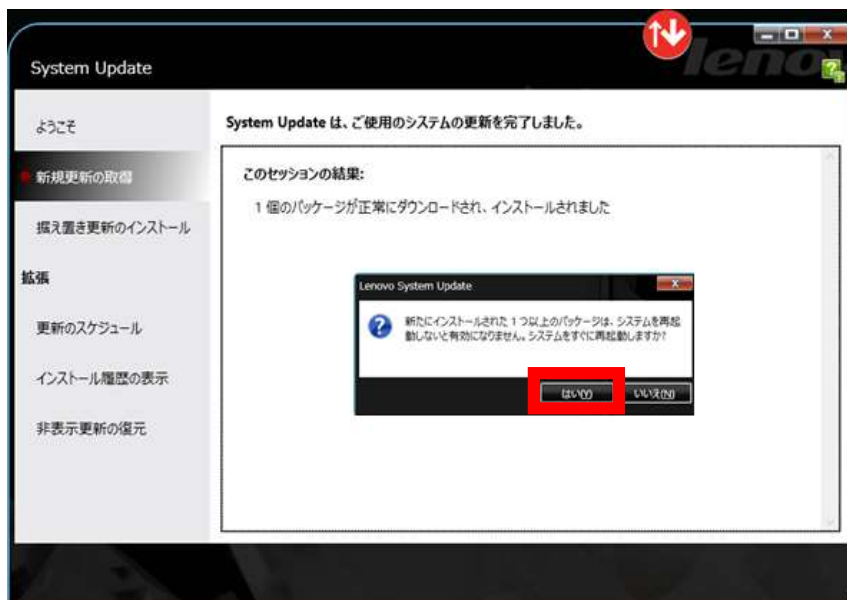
System Update

lenovo

ようこそ

新規更新の取得

据え置き更新のインストール

拡張

更新のスケジュール

インストール履歴の表示

非表示更新の復元

System Update は、ご使用のシステムの更新を完了しました。

このセッションの結果:

1 個のパッケージが正常にダウンロードされ、インストールされました

Lenovo System Update

新たにインストールされた 1 つ以上のパッケージは、システムを再起動しないと有効になりません。システムをすぐに再起動しますか?

はい(Y)

いいえ(N)